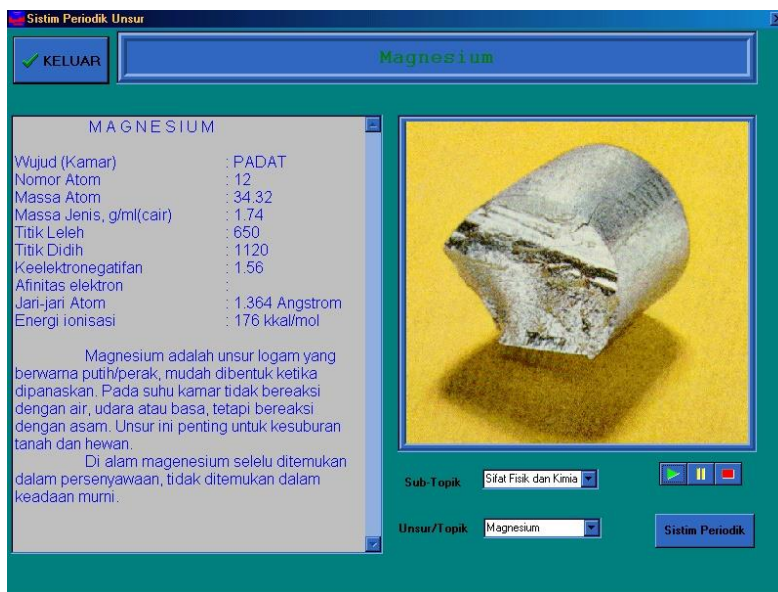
Sistim Periodik Unsur

KELUAR

Magnesium

MAGNESIUM

| | |
|---|---|
| Wujud (Kamar) | : PADAT |
| Nomor Atom | : 12 |
| Massa Atom | : 34.32 |
| Massa Jenis, g/ml(cair) | : 1.74 |
| Titik Leleh | : 650 |
| Titik Didih | : 1120 |
| Keelektronegatifan | : 1.56 |
| Afinitas elektron | : |
| Jari-jari Atom | : 1.364 Angstrom |
| Energi ionisasi | : 176 kkal/mol |

Magnesium adalah unsur logam yang berwarna putih/perak, mudah dibentuk ketika dipanaskan. Pada suhu kamar tidak bereaksi dengan air, udara atau basa, tetapi bereaksi dengan asam. Unsur ini penting untuk kesuburan tanah dan hewan.

Di alam magenesium selelu ditemukan dalam persenyawaan, tidak ditemukan dalam keadaan murni.

Sub-Topik
Sifat Fisik dan Kimia

Unsur/Topik
Magnesium

Sistim Periodik